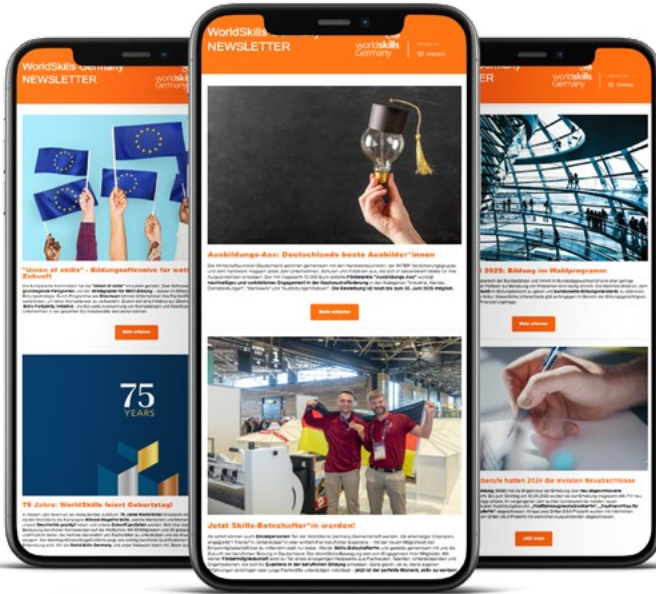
WorldSkills Germany
NEWSLETTER

worldskills Germany

"Union of skills" - Bildungsoffensive für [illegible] Zukunft

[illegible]

Mehr erfahren

75 YEARS

75 Jahre: WorldSkills feiert Geburtstag!

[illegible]

WorldSkills Germany
NEWSLETTER

worldskills Germany

Ausbildungs-Ass: Deutschlands beste Ausbilder*innen

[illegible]

Mehr erfahren

Jetzt Skills-Botschafter*in werden!

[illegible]

WorldSkills Germany
NEWSLETTER

worldskills Germany

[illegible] 2025: Bildung im Wahlprogramm

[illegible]

Mehr erfahren

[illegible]berufe hatten 2024 die meisten Neuabschlüsse

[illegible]

Jetzt lesen